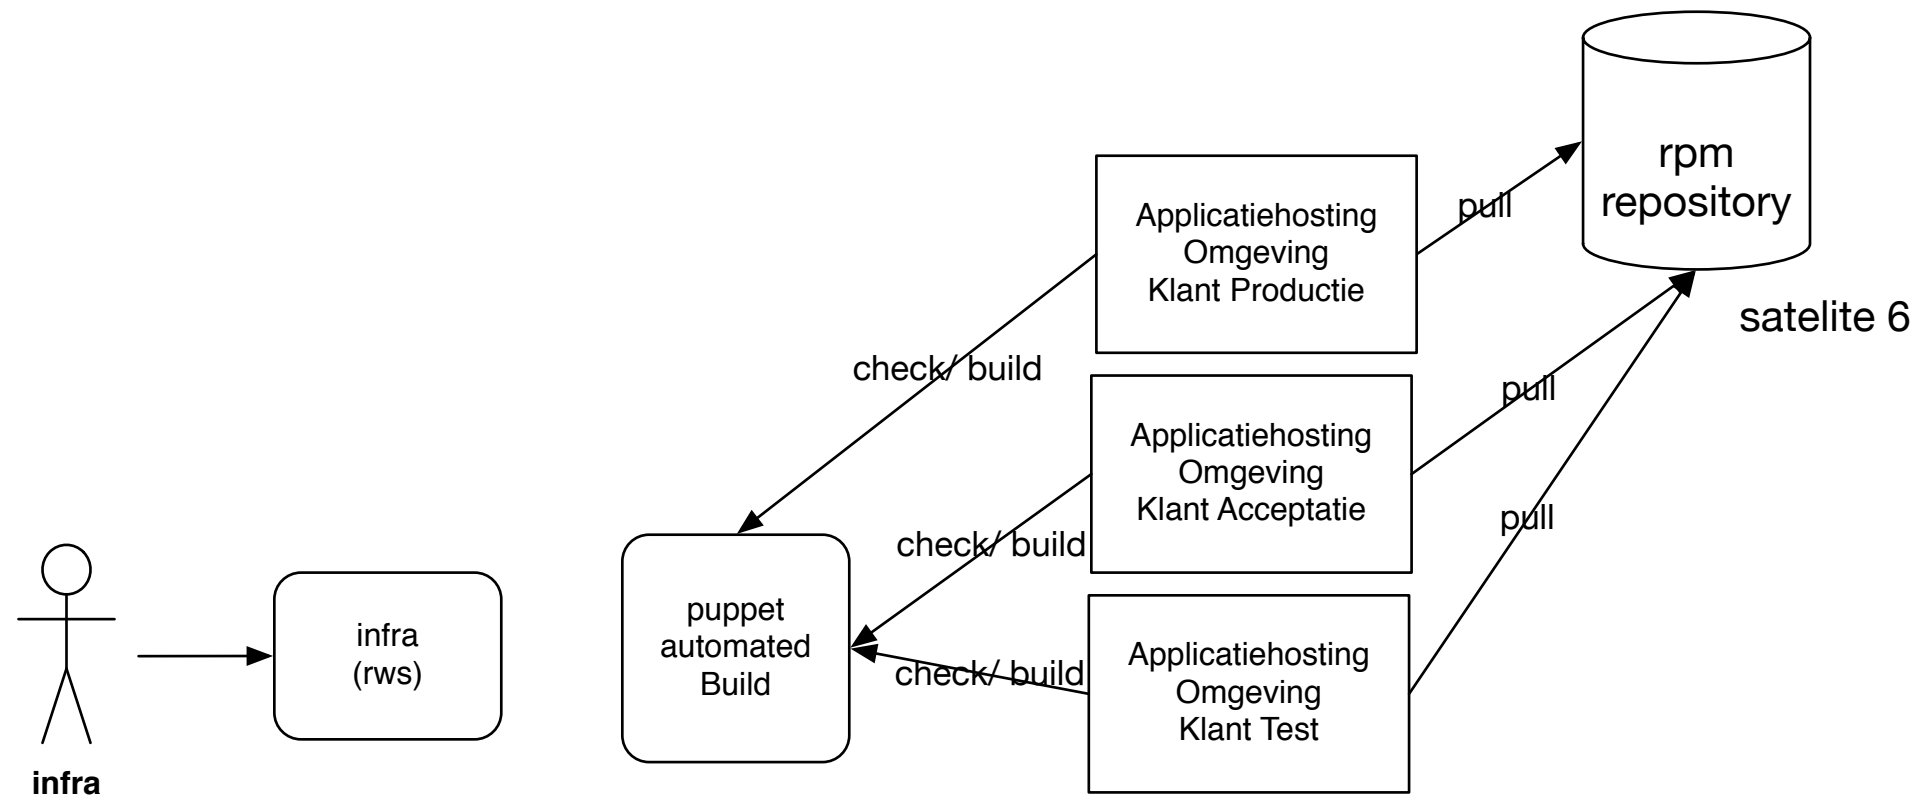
rpm repository

satelite 6

Applicatiehosting Omgeving Klant Productie

pull

check/ build

Applicatiehosting Omgeving Klant Acceptatie

pull

pull

check/ build

Applicatiehosting Omgeving Klant Test

check/ build

puppet automated Build

infra (rws)

infra